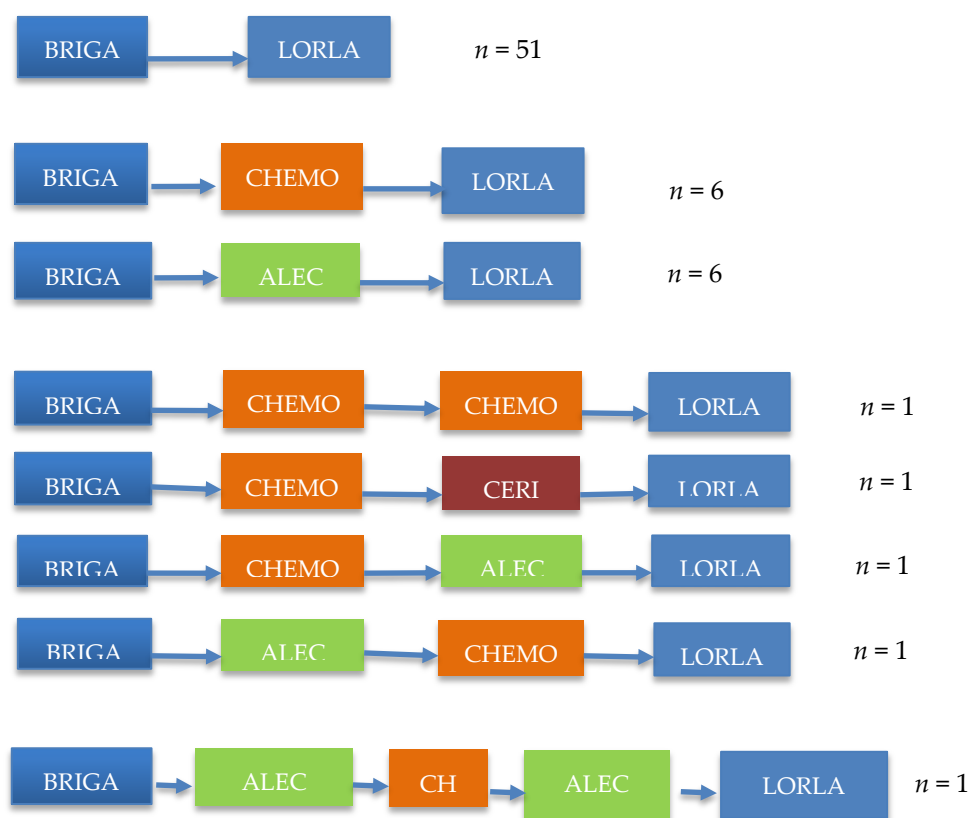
BRIGA LORLA $n = 51$

BRIGA CHEMO LORLA $n = 6$

BRIGA ALEC LORLA $n = 6$

BRIGA CHEMO CHEMO LORLA $n = 1$

BRIGA CHEMO CERI LORLA $n = 1$

BRIGA CHEMO ALEC LORLA $n = 1$

BRIGA ALEC CHEMO LORLA $n = 1$

BRIGA ALEC CH ALEC LORLA $n = 1$